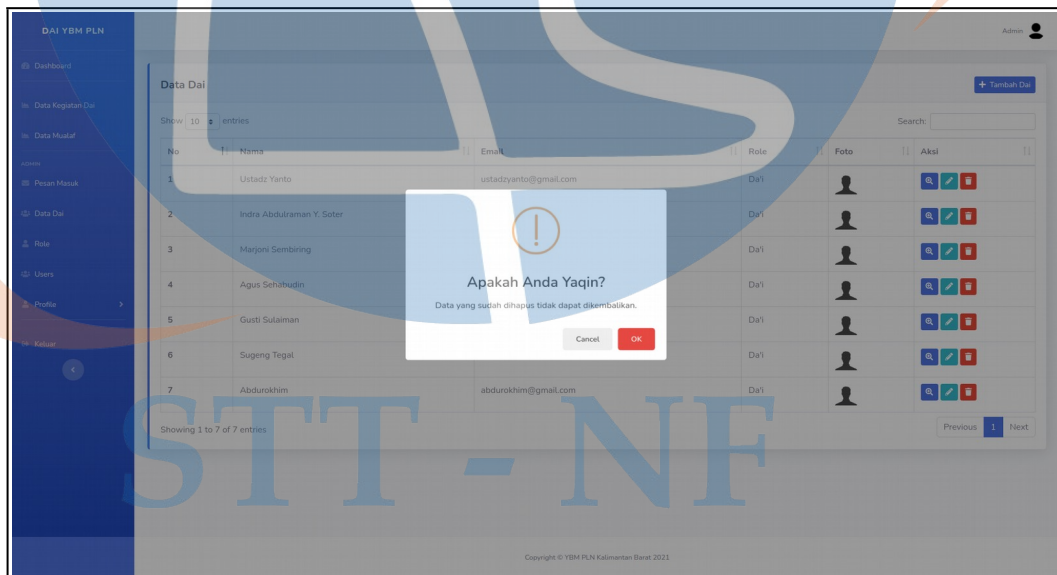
DAI YBM PLN

Dashboard

Data Kegiatan Dai

Data Mualaf

ADMIN

Pesan Masuk

Data Dai

Role

Users

Profile

Keluar

Admin

Data Dai

+ Tambah Dai

Show 10 entries

Search:

| No | Nama | Email | Role | Foto | Aksi |
|---|---|---|---|---|---|
| 1 | Ustadz Yanto | ustadzyanto@gmail.com | Da'i | | |
| 2 | Indra Abdulraman Y. Soter | | Da'i | | |
| 3 | Marjoni Sembiring | | Da'i | | |
| 4 | Agus Sehabudin | | Da'i | | |
| 5 | Gusti Sulaiman | | Da'i | | |
| 6 | Sugeng Tegal | | Da'i | | |
| 7 | Abdurokhim | abdurokhim@gmail.com | Da'i | | |

Showing 1 to 7 of 7 entries

Previous 1 Next

Apakah Anda Yaqin?

Data yang sudah dihapus tidak dapat dikembalikan.

Cancel OK

STT - NF

Copyright © YBM PLN Kalimantan Barat 2021